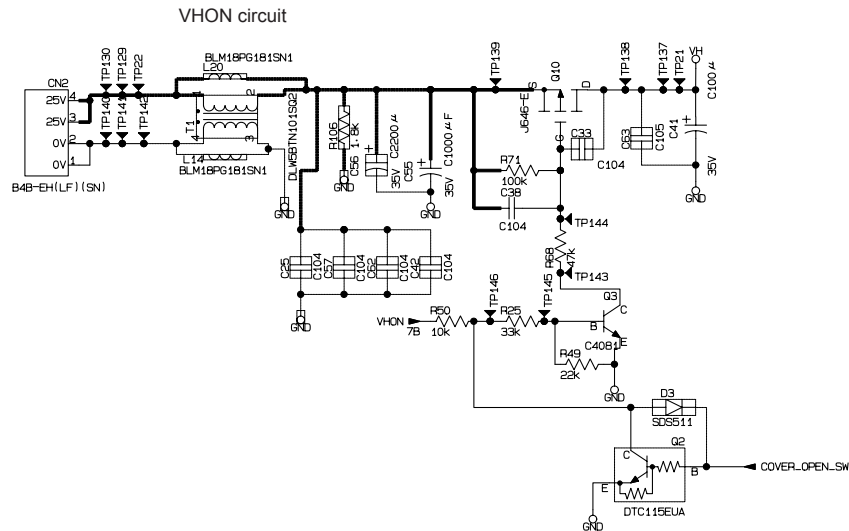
VHON circuit

CN2
25V 4
25V 3
0V 2
0V 1
B4B-EH(LF)(SN)

TP130 TP129 TP22
TP140 TP141 TP142
BLM18PG181SN1
L20
T1
L14
BLM18PG181SN1
DLW5BTN101SQ2
R106 1.8k
C56
C55 C2200μ 35V
C1000μF 35V
GND
GND
C25 C104 C57 C104 C62 C104 C42 C104
GND
TP139
Q10
J646-E
S D G
TP138 TP137 TP21 VH
C100μ
C33 C104
C63 C105 C41
35V
GND
R71 100k
C38 C104
TP144
R68 47k
TP143
TP146 TP145
VHON 7B
R50 10k
R25 33k
Q3 C40B1
B C E
R49 22k
GND
D3 SDS511
Q2
C B E
DTC115EUA
GND
COVER_OPEN_SW